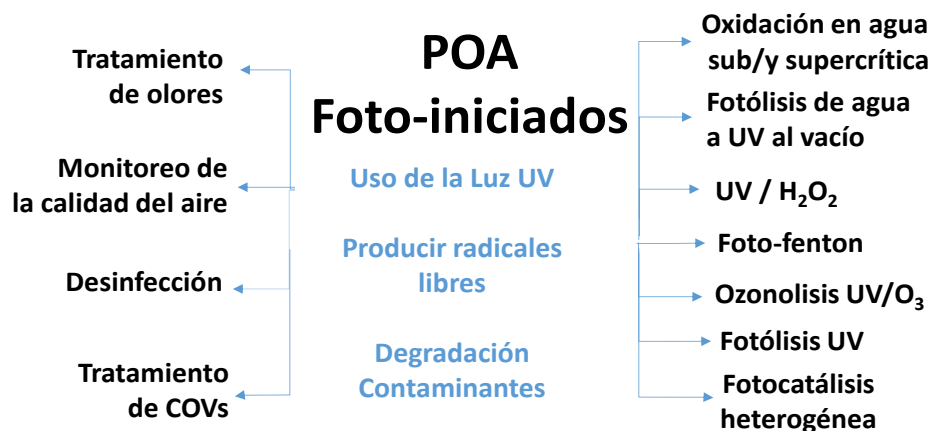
POA
Foto-iniciados

Uso de la Luz UV

Producir radicales libres

Degradación Contaminantes

Tratamiento de olores

Monitoreo de la calidad del aire

Desinfección

Tratamiento de COVs

Oxidación en agua sub/y supercrítica

Fotólisis de agua a UV al vacío

UV / $H_2O_2$

Foto-fenton

Ozonolisis UV/$O_3$

Fotólisis UV

Fotocatálisis heterogénea